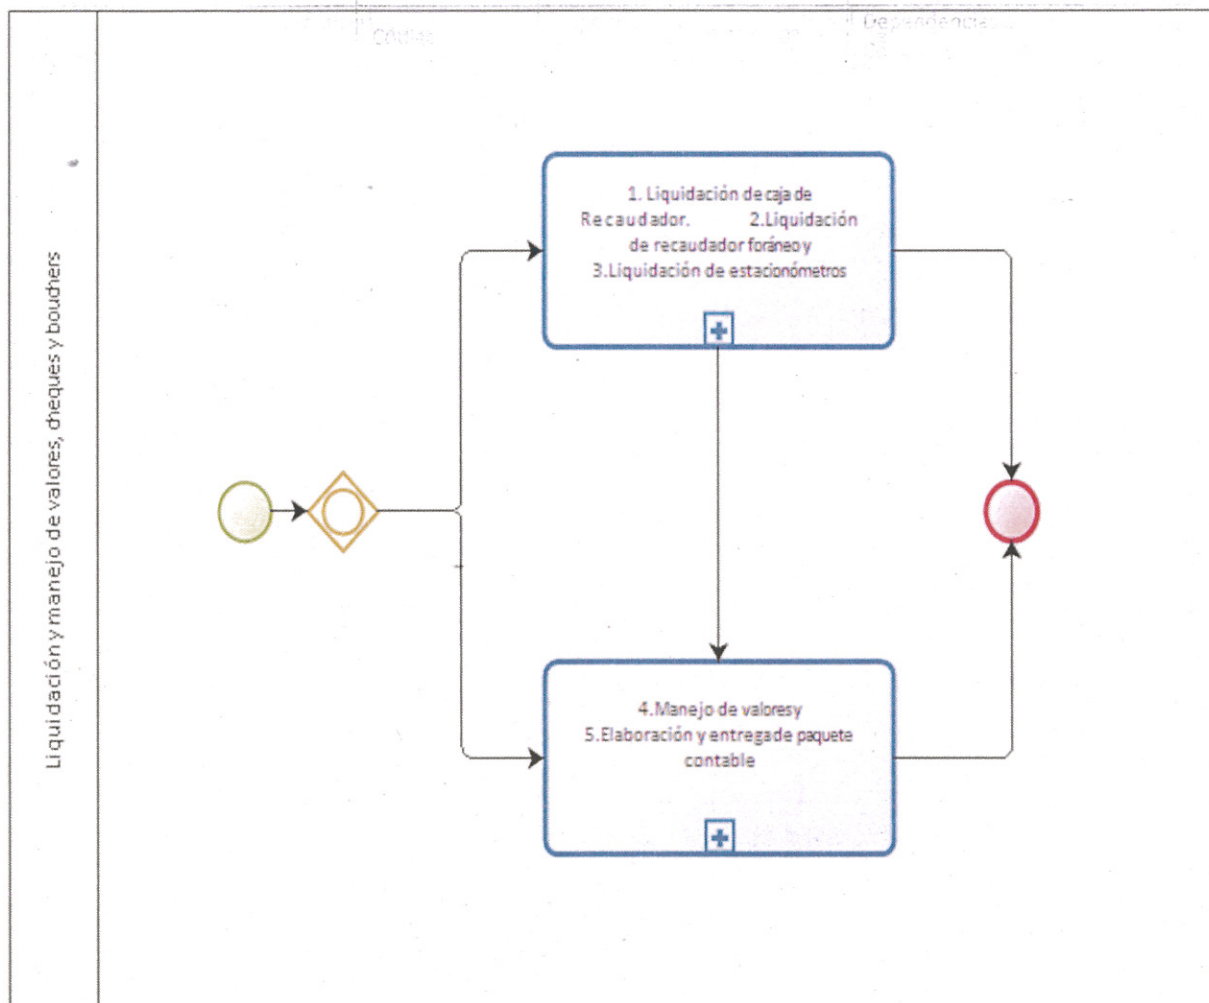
Liquidación y manejo de valores, cheques y bouchers

1. Liquidación de caja de Recaudador. 2.Liquidación de recaudador foráneo y 3.Liquidación de estacionómetros

4.Manejo de valoresy 5.Elaboración y entregade paquete contable